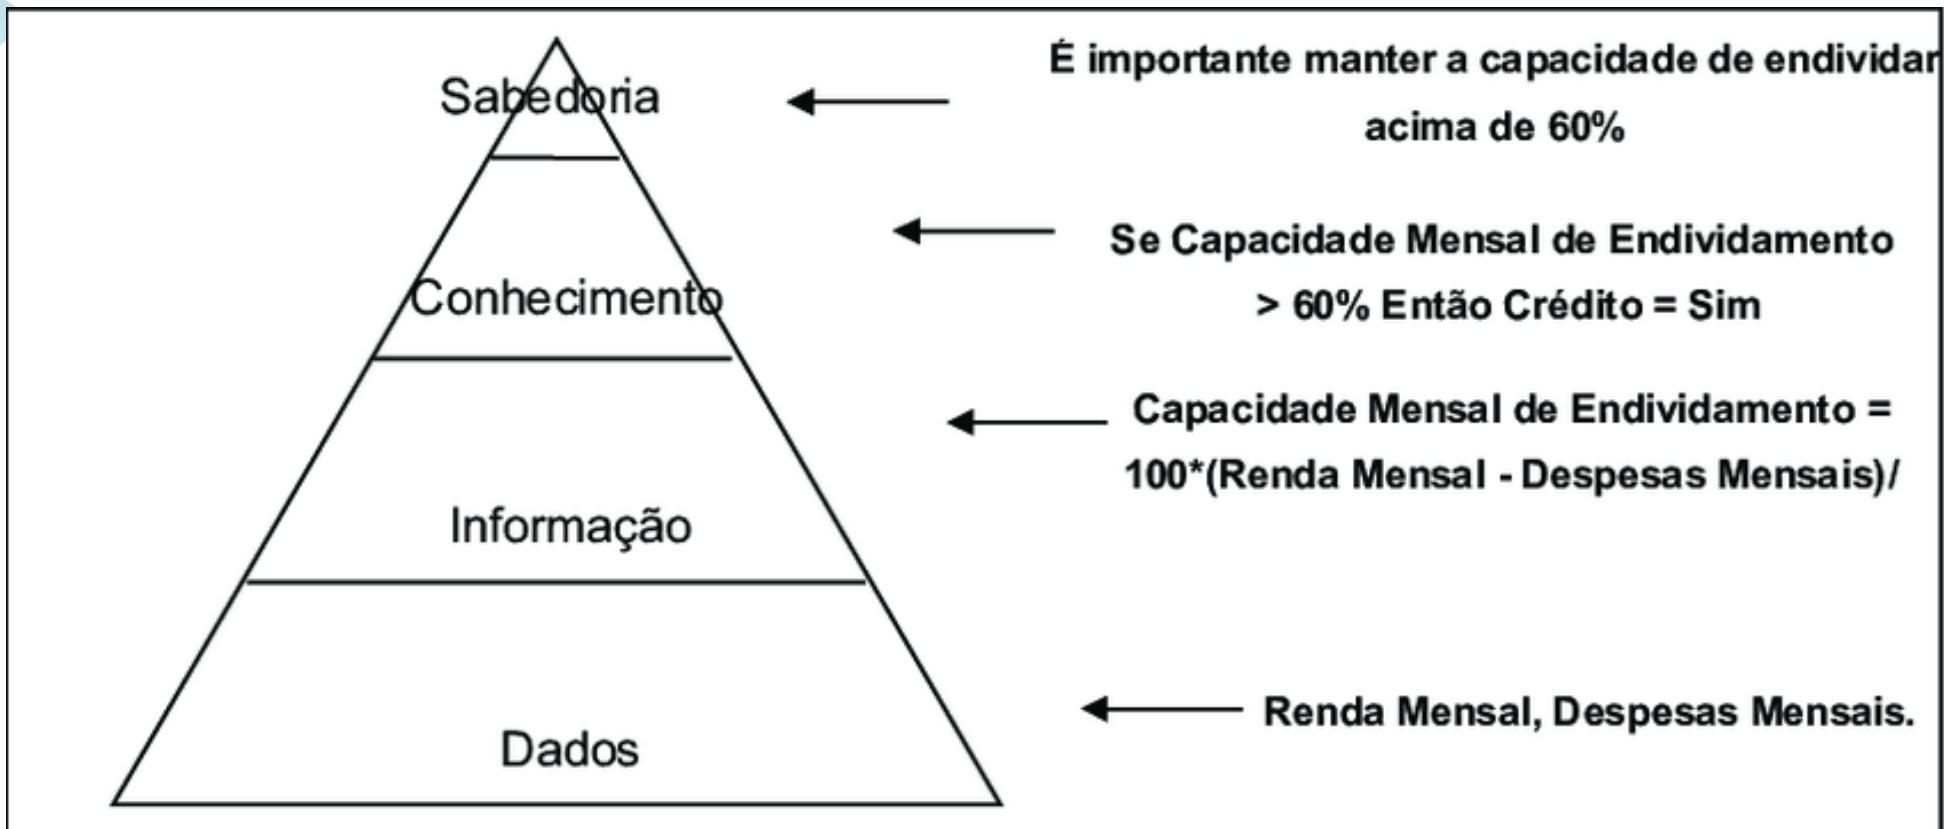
Sabedoria

É importante manter a capacidade de endividar acima de 60%

Se Capacidade Mensal de Endividamento > 60% Então Crédito = Sim

Conhecimento

Capacidade Mensal de Endividamento = 100*(Renda Mensal - Despesas Mensais)/

Informação

Renda Mensal, Despesas Mensais.

Dados